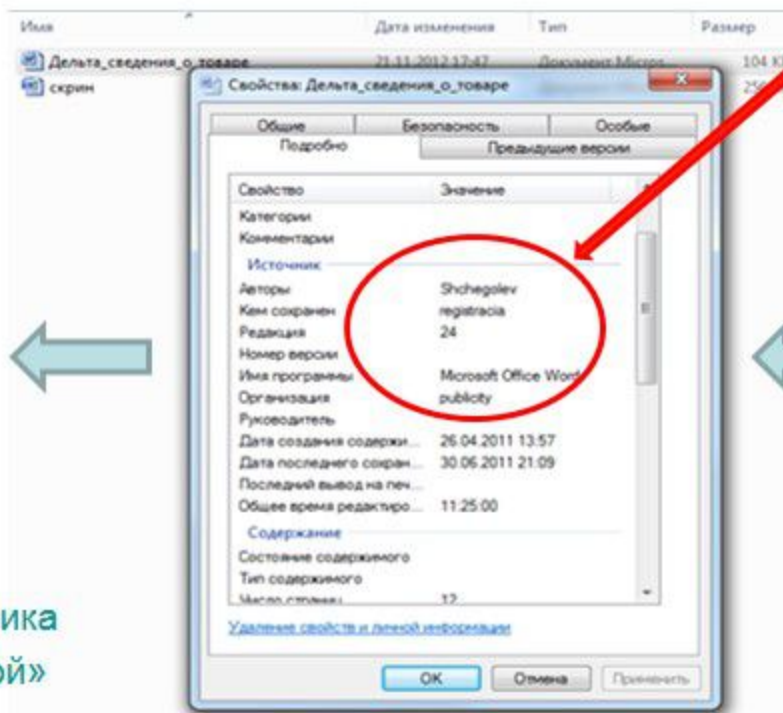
Имя | Дата изменения | Тип | Размер

Дельта_сведения_о_товаре 21.11.2012 17:47 Документ Micros 104 К

скрин

Свойства: Дельта_сведения_о_товаре

Общие | Безопасность | Особые

Подробно | Предыдущие версии

| Свойство | Значение |
|---|---|
| Категории | |
| Комментарии | |
| Источник | |
| Авторы | Shchegolev |
| Кем сохранен | registracia |
| Редакция | 24 |
| Номер версии | |
| Имя программы | Microsoft Office Word |
| Организация | publicity |
| Руководитель | |
| Дата создания содержи... | 26.04.2011 13:57 |
| Дата последнего сохран... | 30.06.2011 21:09 |
| Последний вывод на печ... | |
| Общее время редактиро... | 11:25:00 |
| Содержание | |
| Состояние содержимого | |
| Тип содержимого | |
| Число страниц | 12 |

Удаление свойств и личной информации

OK | Отмена | Применить

ика

ой»